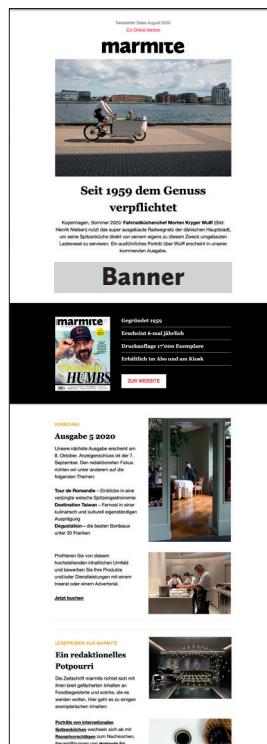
Newsletter Sales August 2020
Zur Online-Version

marmite

Seit 1959 dem Genuss verpflichtet

Kopenhagen, Sommer 2020: Fahrradküchenchef Morten Kryger Wulff (Bild: Henrik Nielsen) nutzt das super ausgebaute Radwegnetz der dänischen Hauptstadt, um seine Spitzenküche direkt von seinem eigens zu diesem Zweck umgebauten Lastenesel zu servieren. Ein ausführliches Porträt über Wulff erscheint in unserer kommenden Ausgabe.

Banner

marmite

Gegründet 1959
Erscheint 6-mal jährlich
Druckauflage 17'000 Exemplare
Erhältlich im Abo und am Kiosk

ZUR WEBSITE

VORSCHAU

Ausgabe 5 2020

Unsere nächste Ausgabe erscheint am 8. Oktober. Anzeigenschluss ist der 7. September. Den redaktionellen Fokus richten wir unter anderem auf die folgenden Themen:

Tour de Romandie – Einblicke in eine vielseitige welsche Spitzengastronomie
Destination Taiwan – Fernost in einer kulinarisch und kulturell eigenständigen Ausprägung
Degustation – die besten Bordeaux unter 30 Franken

Profitieren Sie von diesem hochstehenden inhaltlichen Umfeld und bewerben Sie Ihre Produkte und/oder Dienstleistungen mit einem Inserat oder einem Advertorial.

Jetzt buchen

LESEPROBEN AUS MARMITE

Ein redaktionelles Potpourri

Die Zeitschrift marmite richtet sich mit ihren breit gefächerten Inhalten an Foodbegeisterte und solche, die es werden wollen. Hier geht es zu einigen exemplarischen Inhalten:

Porträts von internationalen Spitzenköchen wechseln sich ab mit Rezeptvorschlägen zum Nachkochen, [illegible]